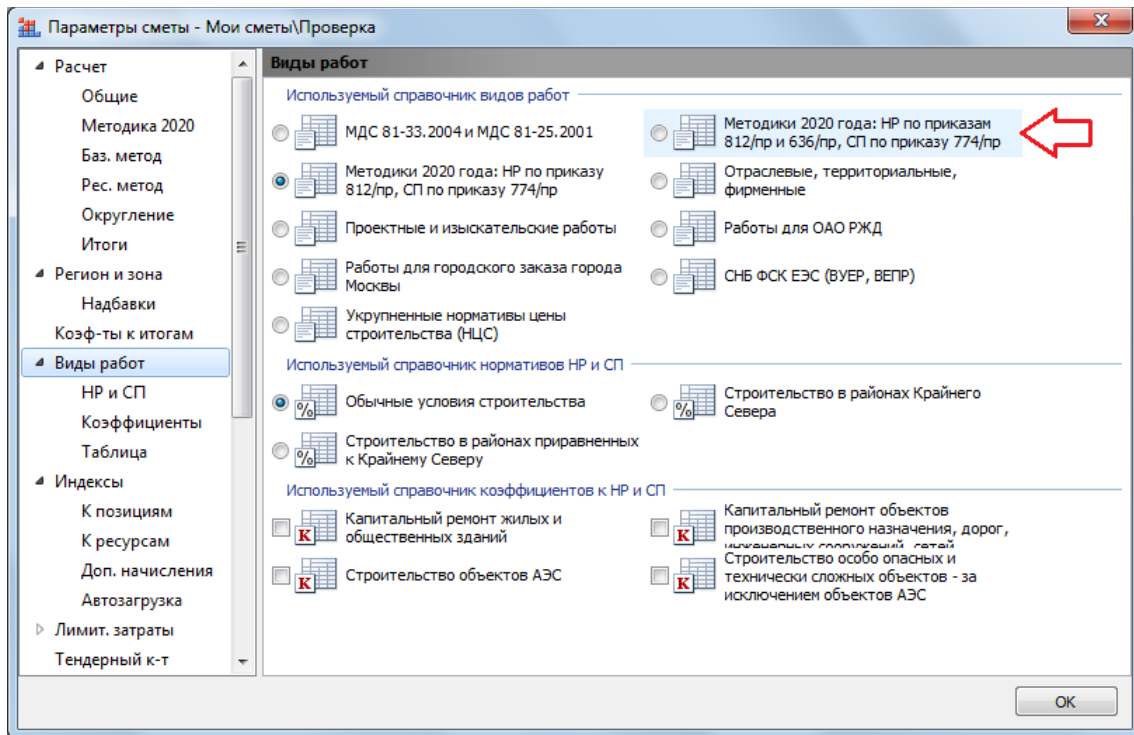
Параметры сметы - Мои сметы\Проверка

Расчет
Общие
Методика 2020
Баз. метод
Рес. метод
Округление
Итоги
Регион и зона
Надбавки
Коэф-ты к итогам
Виды работ
НР и СП
Коэффициенты
Таблица
Индексы
К позициям
К ресурсам
Доп. начисления
Автозагрузка
Лимит. затраты
Тендерный к-т

Виды работ

Используемый справочник видов работ

МДС 81-33.2004 и МДС 81-25.2001

Методики 2020 года: НР по приказам 812/пр и 636/пр, СП по приказу 774/пр

Методики 2020 года: НР по приказу 812/пр, СП по приказу 774/пр

Отраслевые, территориальные, фирменные

Проектные и изыскательские работы

Работы для ОАО РЖД

Работы для городского заказа города Москвы

СНБ ФСК ЕЭС (ВУЕР, ВЕПР)

Укрупненные нормативы цены строительства (НЦС)

Используемый справочник нормативов НР и СП

Обычные условия строительства

Строительство в районах Крайнего Севера

Строительство в районах приравненных к Крайнему Северу

Используемый справочник коэффициентов к НР и СП

Капитальный ремонт жилых и общественных зданий

Капитальный ремонт объектов производственного назначения, дорог, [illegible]

Строительство объектов АЭС

Строительство особо опасных и технически сложных объектов - за исключением объектов АЭС

OK